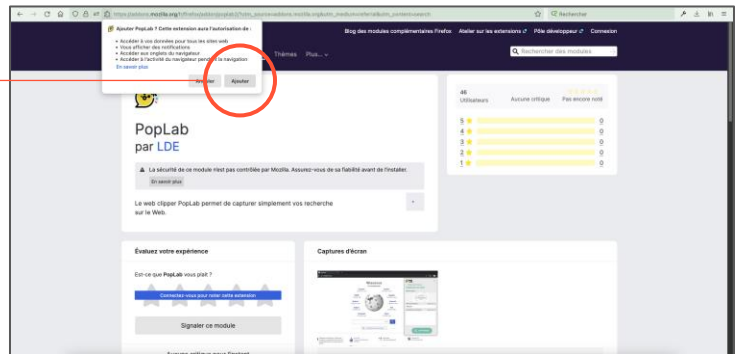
https://addons.mozilla.org/fr/firefox/addon/poplab/?utm_source=addons.mozilla.org&utm_medium=referral&utm_content=search

Rechercher

Ajouter PopLab ? Cette extension aura l'autorisation de :

• Accéder à vos données pour tous les sites web
• Vous afficher des notifications
• Accéder aux onglets du navigateur
• Accéder à l'activité du navigateur pendant la navigation

En savoir plus

Annuler Ajouter

Blog des modules complémentaires Firefox Atelier sur les extensions Pôle développeur Connexion

Thèmes Plus...

Rechercher des modules

PopLab
par LDE

La sécurité de ce module n'est pas contrôlée par Mozilla. Assurez-vous de sa fiabilité avant de l'installer.

En savoir plus

Le web clipper PopLab permet de capturer simplement vos recherche sur le Web.

46 Utilisateurs Aucune critique Pas encore noté

5 0
4 0
3 0
2 0
1 0

Évaluez votre expérience

Est-ce que PopLab vous plaît ?

Connectez-vous pour noter cette extension

Signaler ce module

Captures d'écran